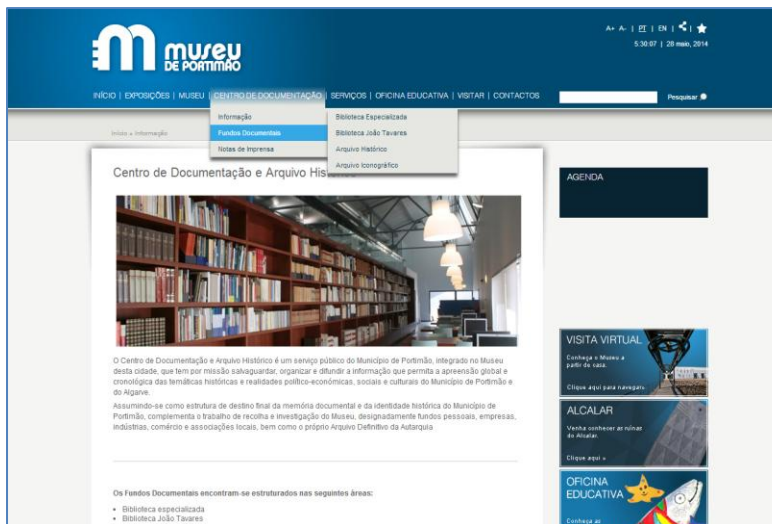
museu DE PORTIMÃO

A+ A- | PT | EN |

5:30:07 | 28 maio, 2014

INÍCIO | EXPOSIÇÕES | MUSEU | CENTRO DE DOCUMENTAÇÃO | SERVIÇOS | OFICINA EDUCATIVA | VISITAR | CONTACTOS

Pesquisar

Informação
Fundos Documentais
Notas de Imprensa

Biblioteca Especializada
Biblioteca João Tavares
Arquivo Histórico
Arquivo Iconográfico

Início » Informação

Centro de Documentação e Arquivo His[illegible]

O Centro de Documentação e Arquivo Histórico é um serviço público do Município de Portimão, integrado no Museu desta cidade, que tem por missão salvaguardar, organizar e difundir a informação que permita a apreensão global e cronológica das temáticas históricas e realidades político-económicas, sociais e culturais do Município de Portimão e do Algarve.

Assumindo-se como estrutura de destino final da memória documental e da identidade histórica do Município de Portimão, complementa o trabalho de recolha e investigação do Museu, designadamente fundos pessoais, empresas, indústrias, comércio e associações locais, bem como o próprio Arquivo Definitivo da Autarquia.

Os Fundos Documentais encontram-se estruturados nas seguintes áreas:

• Biblioteca especializada
• Biblioteca João Tavares

AGENDA

VISITA VIRTUAL
Conheça o Museu a partir de casa.
Clique aqui para navegar.

ALCALAR
Venha conhecer as ruínas de Alcalar.
Clique aqui »

OFICINA EDUCATIVA
Conheça as